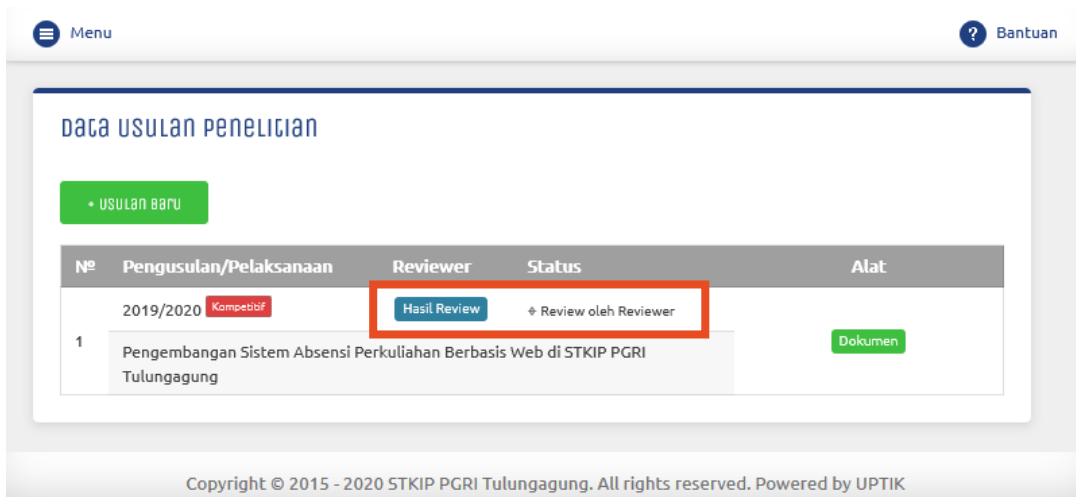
Menu

Bantuan

Data Usulan Penelitian

+ Usulan Baru

| № | Pengusulan/Pelaksanaan | Reviewer | Status | Alat |
|---|---|---|---|---|
| 1 | 2019/2020 Kompetitif | Hasil Review | ♦ Review oleh Reviewer | Dokumen |
| | Pengembangan Sistem Absensi Perkuliahan Berbasis Web di STKIP PGRI Tulungagung | | | |

Copyright © 2015 - 2020 STKIP PGRI Tulungagung. All rights reserved. Powered by UPTIK